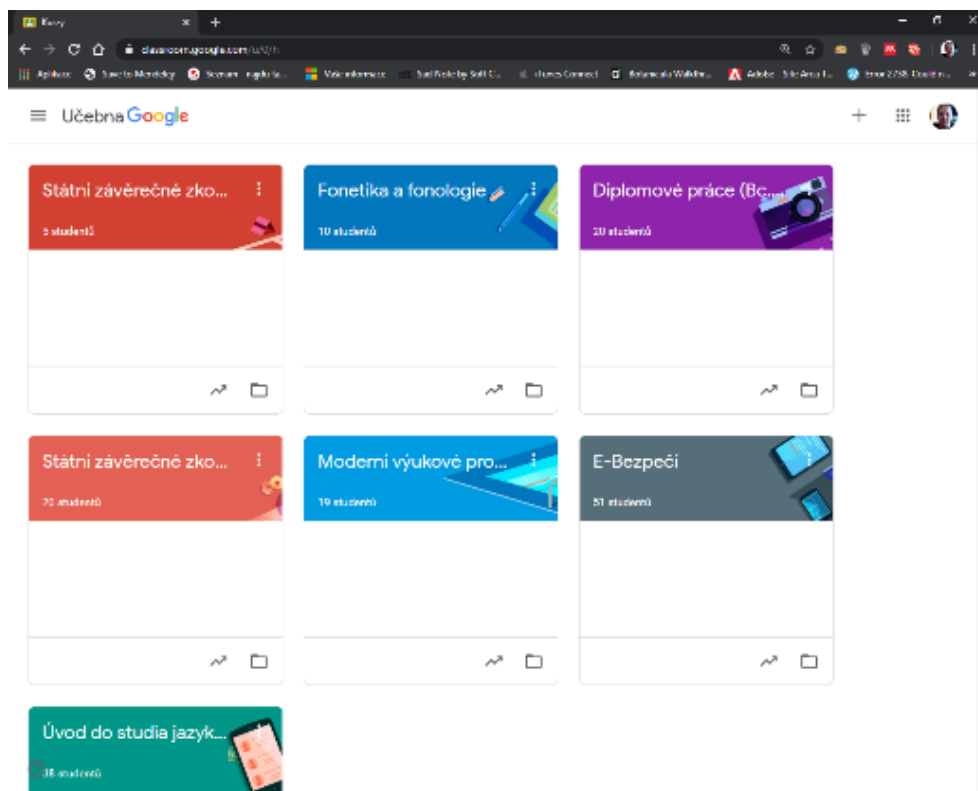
Kurzy
classroom.google.com/u/0/h
Aplikace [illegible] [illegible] Vaše informace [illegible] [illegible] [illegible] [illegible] Adobe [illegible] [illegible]
Učebna Google
Státní závěrečné zko...
5 studentů
Fonetika a fonologie
10 studentů
Diplomové práce (Bc...
20 studentů
Státní závěrečné zko...
70 studentů
Moderní výukové pro...
19 studentů
E-Bezpečí
51 studentů
Úvod do studia jazyk...
38 studentů